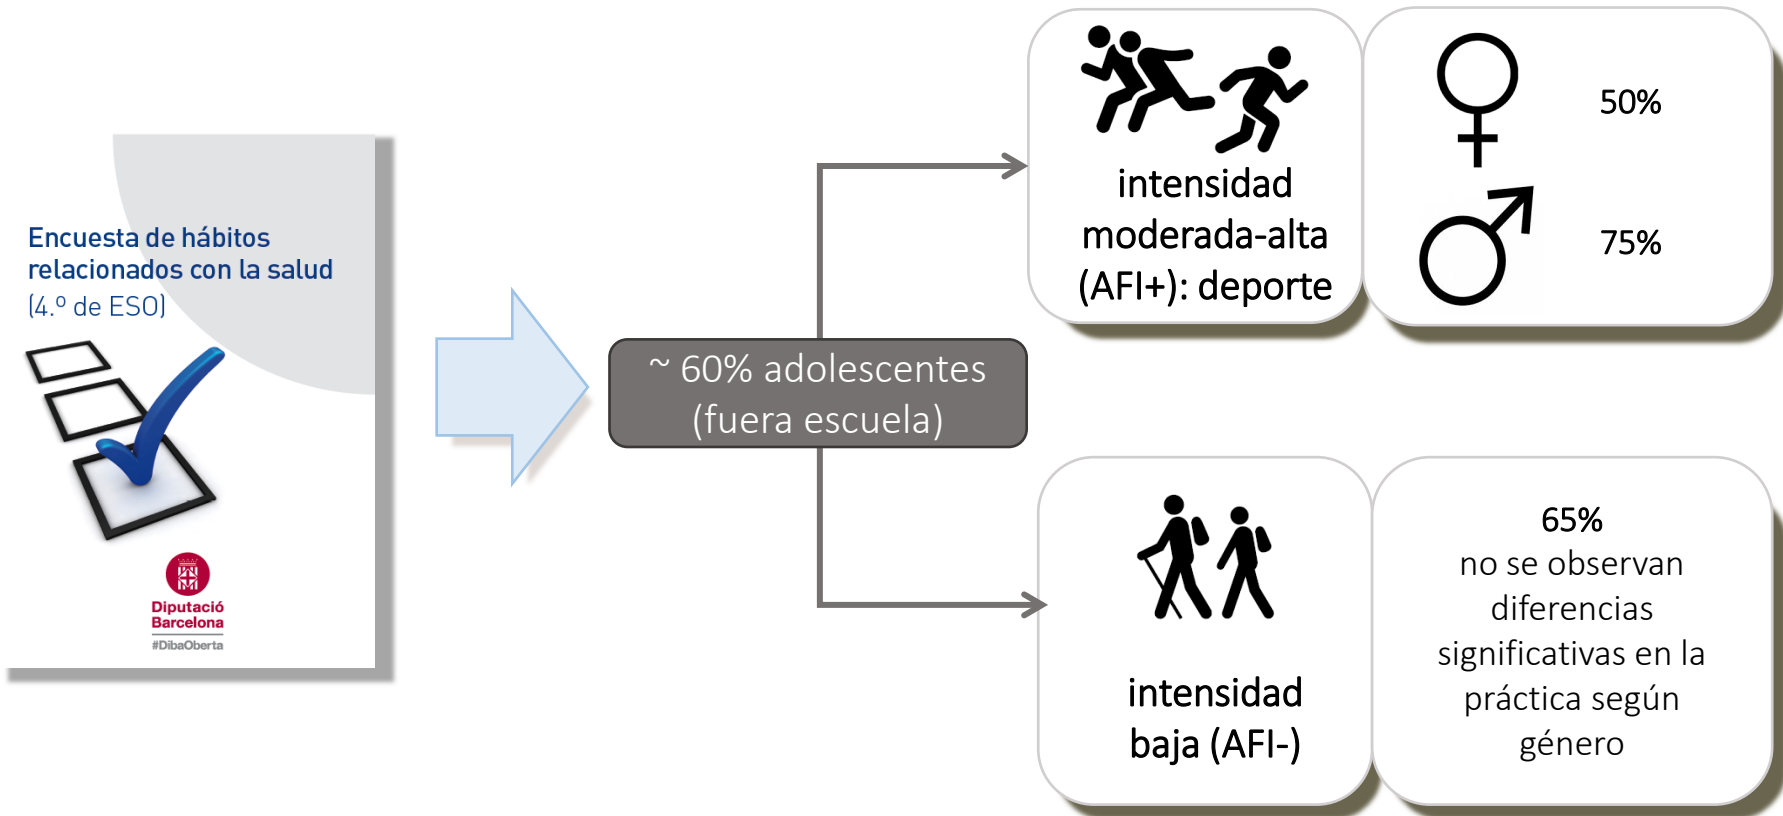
Encuesta de hábitos relacionados con la salud
(4.º de ESO)

Diputació Barcelona
#DibaOberta

~ 60% adolescentes
(fuera escuela)

intensidad moderada-alta (AFI+): deporte

50%

75%

intensidad baja (AFI-)

65%
no se observan diferencias significativas en la práctica según género